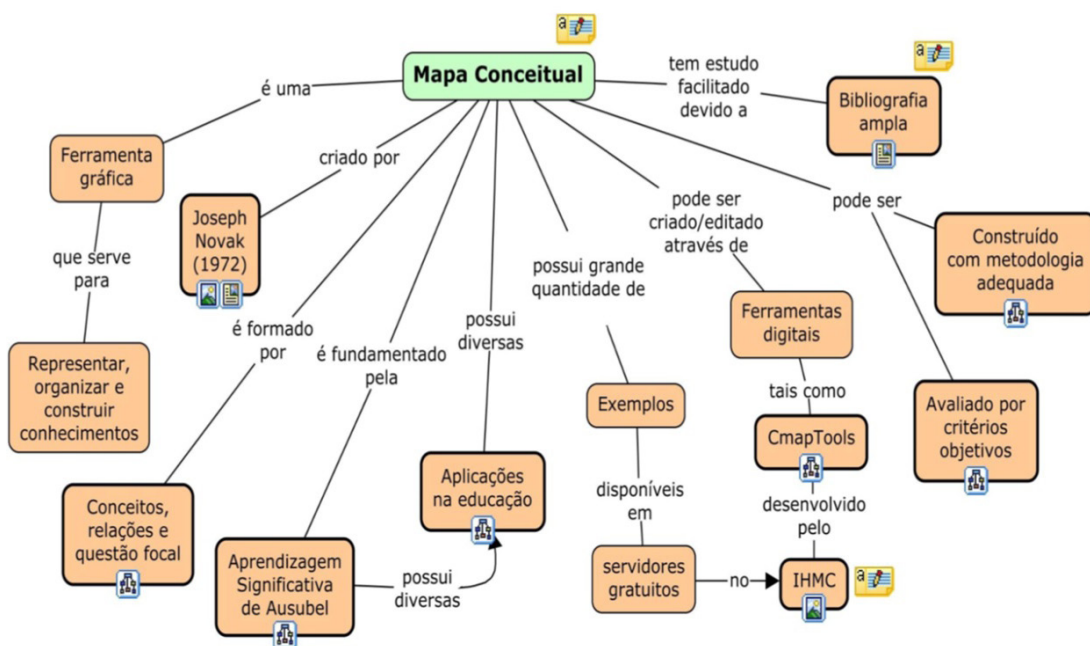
Mapa Conceitual

é uma

Ferramenta gráfica

que serve para

Representar, organizar e construir conhecimentos

criado por

Joseph Novak (1972)

é formado por

Conceitos, relações e questão focal

é fundamentado pela

Aprendizagem Significativa de Ausubel

possui diversas

possui diversas

Aplicações na educação

possui grande quantidade de

Exemplos

disponíveis em

servidores gratuitos

no

IHMC

pode ser criado/editado através de

Ferramentas digitais

tais como

CmapTools

desenvolvido pelo

tem estudo facilitado devido a

Bibliografia ampla

pode ser

Construído com metodologia adequada

Avaliado por critérios objetivos